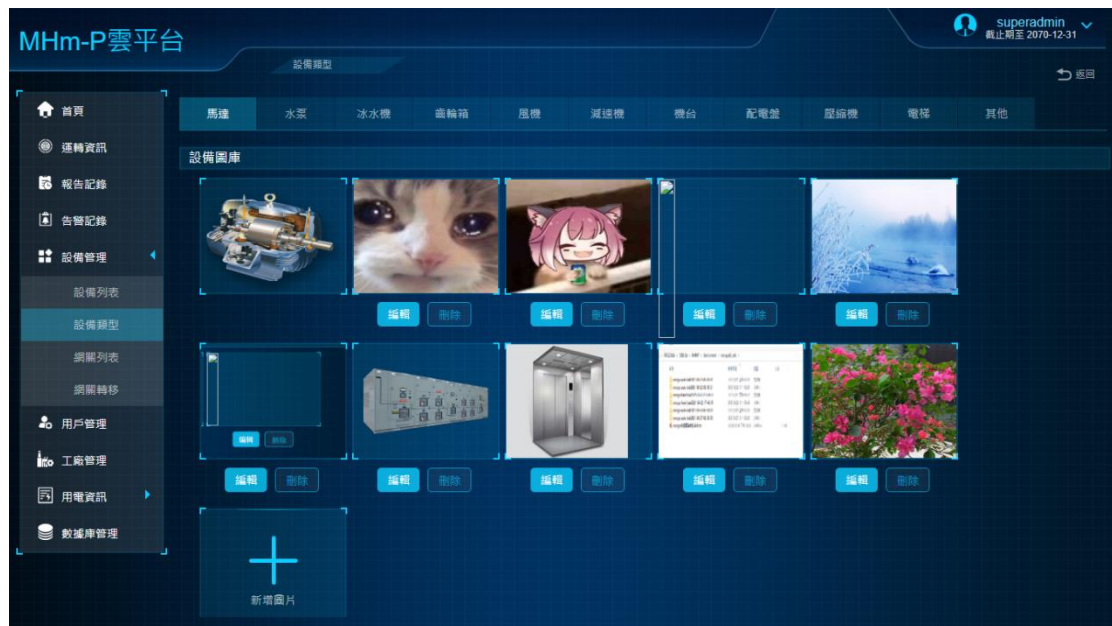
MHm-P雲平台

設備類型

superadmin
截止期至 2070-12-31

返回

首頁
運轉資訊
報告記錄
告警記錄
設備管理
設備列表
設備類型
網關列表
網關轉移
用戶管理
工廠管理
用電資訊
數據庫管理

| 馬達 | 水泵 | 冰水機 | 齒輪箱 | 風機 | 減速機 | 機台 | 配電盤 | 壓縮機 | 電梯 | 其他 |
|---|---|---|---|---|---|---|---|---|---|---|

設備圖庫

編輯 刪除
編輯 刪除
編輯 刪除
編輯 刪除
編輯 刪除

編輯 刪除
編輯 刪除
編輯 刪除
編輯 刪除
編輯 刪除
編輯 刪除

新增圖片